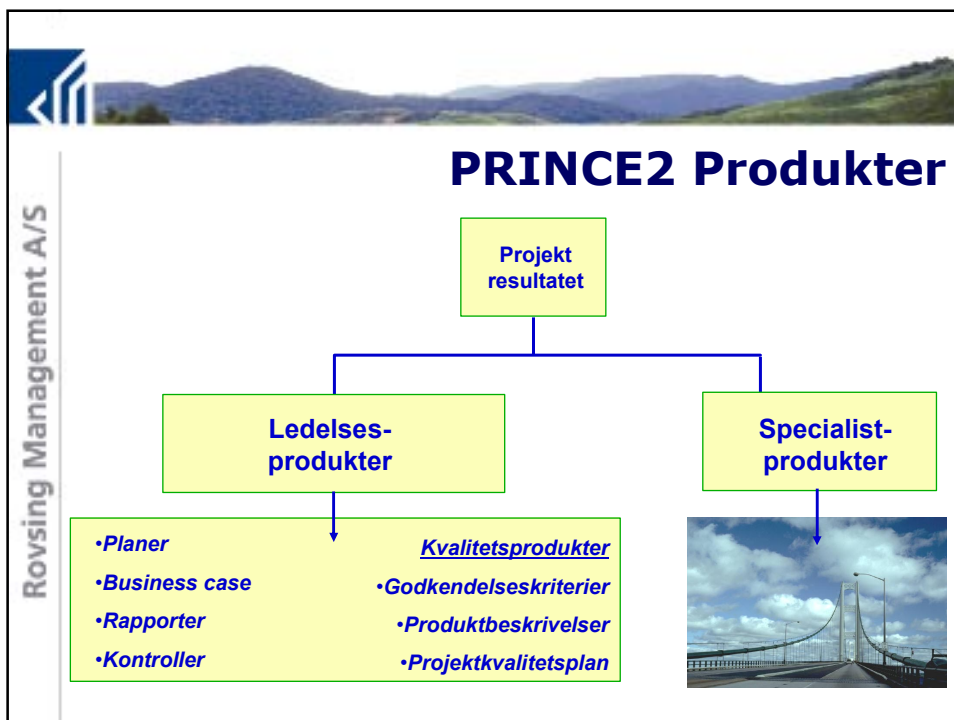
Rovsing Management A/S

PRINCE2 Produkter

Projekt resultatet

Ledelses-produkter

Specialist-produkter

•Planer
•Business case
•Rapporter
•Kontroller

Kvalitetsprodukter
•Godkendelseskriterier
•Produktbeskrivelser
•Projektkvalitetsplan